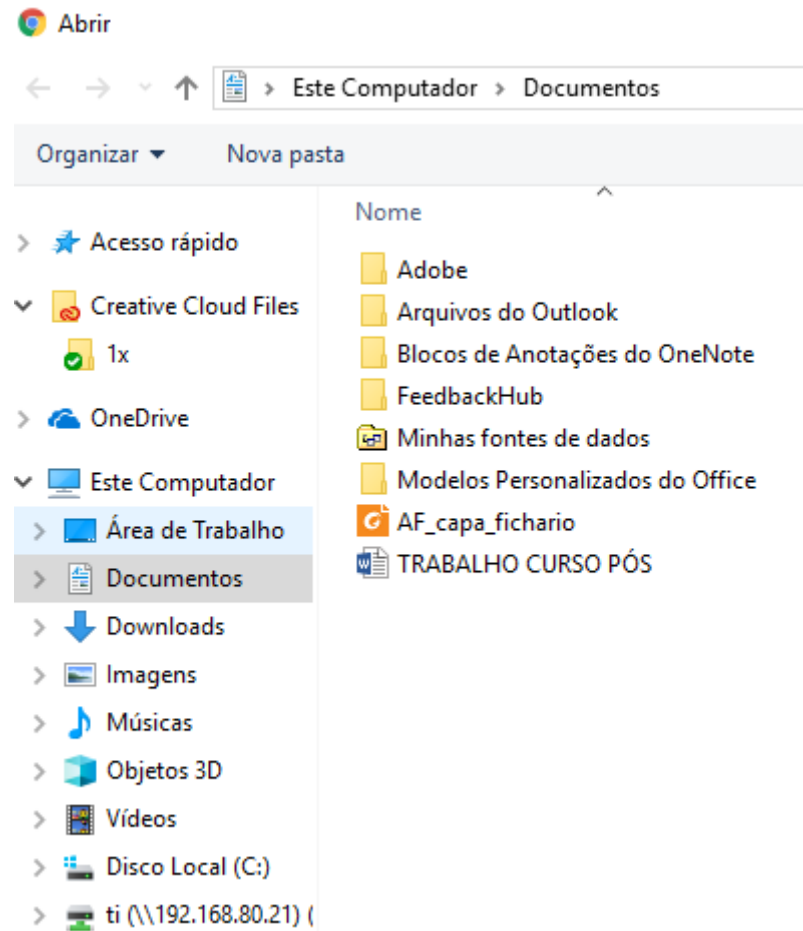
Abrir

Este Computador › Documentos

Organizar ▾ Nova pasta

Acesso rápido
Creative Cloud Files
1x
OneDrive
Este Computador
Área de Trabalho
Documentos
Downloads
Imagens
Músicas
Objetos 3D
Vídeos
Disco Local (C:)
ti (\\192.168.80.21) (

Nome
Adobe
Arquivos do Outlook
Blocos de Anotações do OneNote
FeedbackHub
Minhas fontes de dados
Modelos Personalizados do Office
AF_capa_fichario
TRABALHO CURSO PÓS